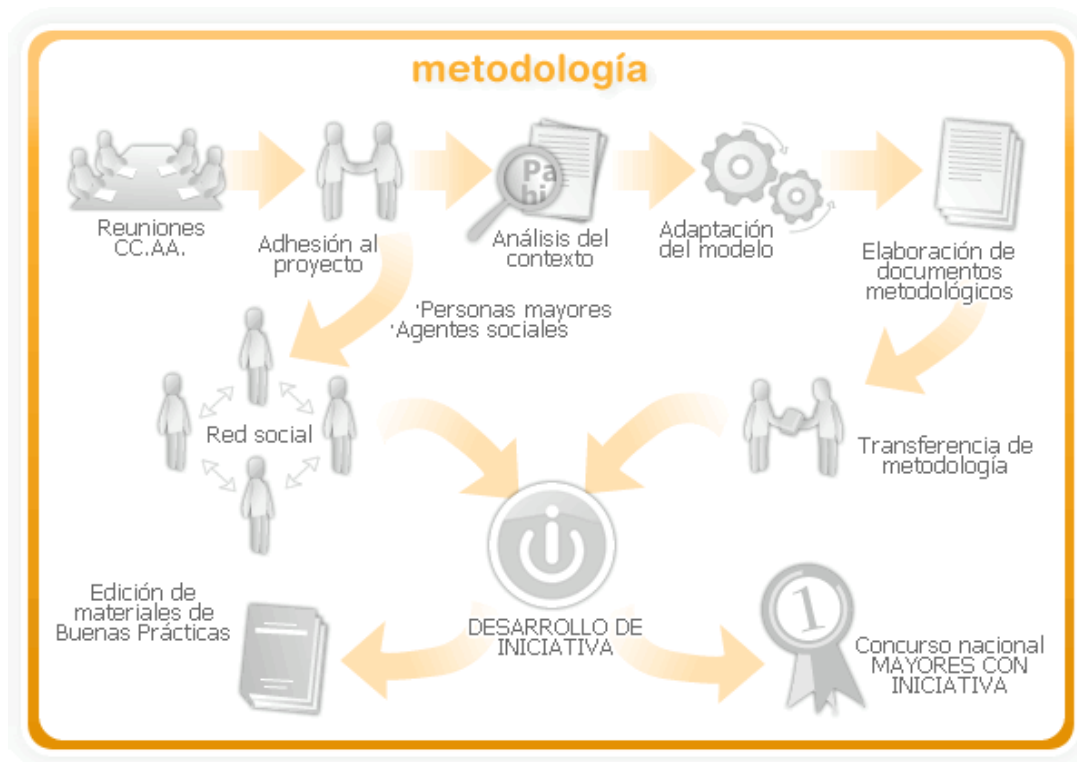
metodología

Reuniones CC.AA.

Adhesión al proyecto

Pa bi

Análisis del contexto

Adaptación del modelo

Elaboración de documentos metodológicos

·Personas mayores
·Agentes sociales

Red social

Transferencia de metodología

Edición de materiales de Buenas Prácticas

DESARROLLO DE INICIATIVA

1

Concurso nacional MAYORES CON INICIATIVA